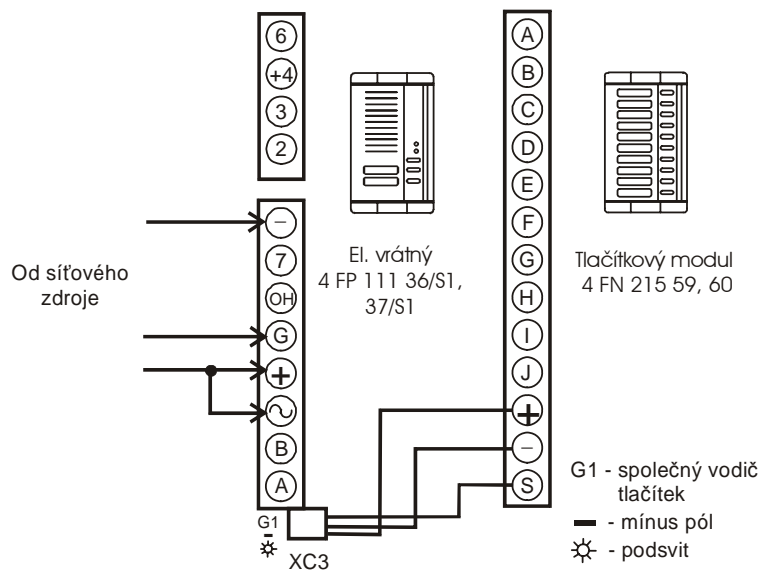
6
+4
3
2

A
B
C
D
E
F
G
H
I
J
+
−
S

−
7
OH
G
+
~
B
A

Od síťového zdroje

El. vrátný
4 FP 111 36/S1, 37/S1

Tlačítkový modul
4 FN 215 59, 60

G1
XC3

G1 - společný vodič tlačítek
- mínus pól
- podsvit